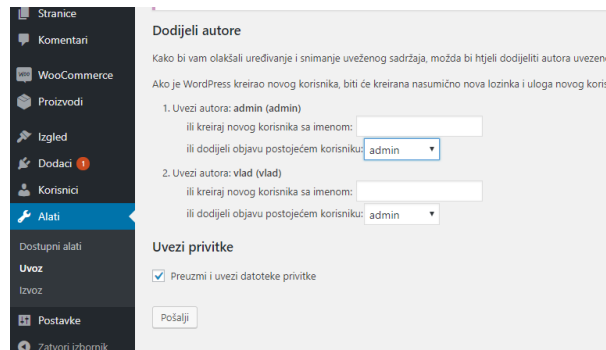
Stranice
Komentari
WooCommerce
Proizvodi
Izgled
Dodaci 1
Korisnici
Alati
Dostupni alati
Uvoz
Izvoz
Postavke
Zatvori izbornik

Dodijeli autore

Kako bi vam olakšali uređivanje i snimanje uveženog sadržaja, možda bi htjeli dodijeliti autora uvezen

Ako je WordPress kreirao novog korisnika, biti će kreirana nasumično nova lozinka i uloga novog koris

1. Uvezi autora: admin (admin)
ili kreiraj novog korisnika sa imenom:
ili dodijeli objavu postojećem korisniku: admin

2. Uvezi autora: vlad (vlad)
ili kreiraj novog korisnika sa imenom:
ili dodijeli objavu postojećem korisniku: admin

Uvezi privitke

Preuzmi i uvezi datoteke privitke

Pošalji